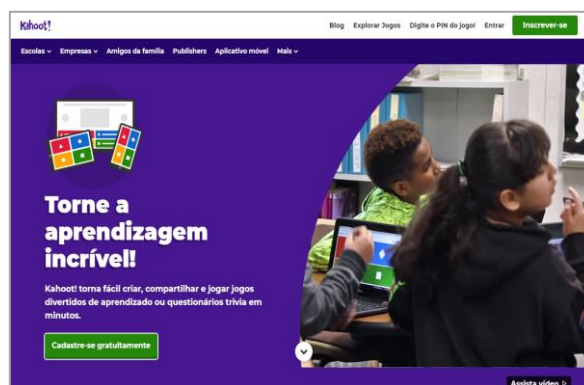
Kahoot!

Blog Explorar Jogos Digite o PIN do jogo! Entrar Inscrever-se

Escolas ⌄ Empresas ⌄ Amigos da família Publishers Aplicativo móvel Mais ⌄

Torne a aprendizagem incrível!

Kahoot! torna fácil criar, compartilhar e jogar jogos divertidos de aprendizado ou questionários trivia em minutos.

Cadastre-se gratuitamente

Assista vídeo